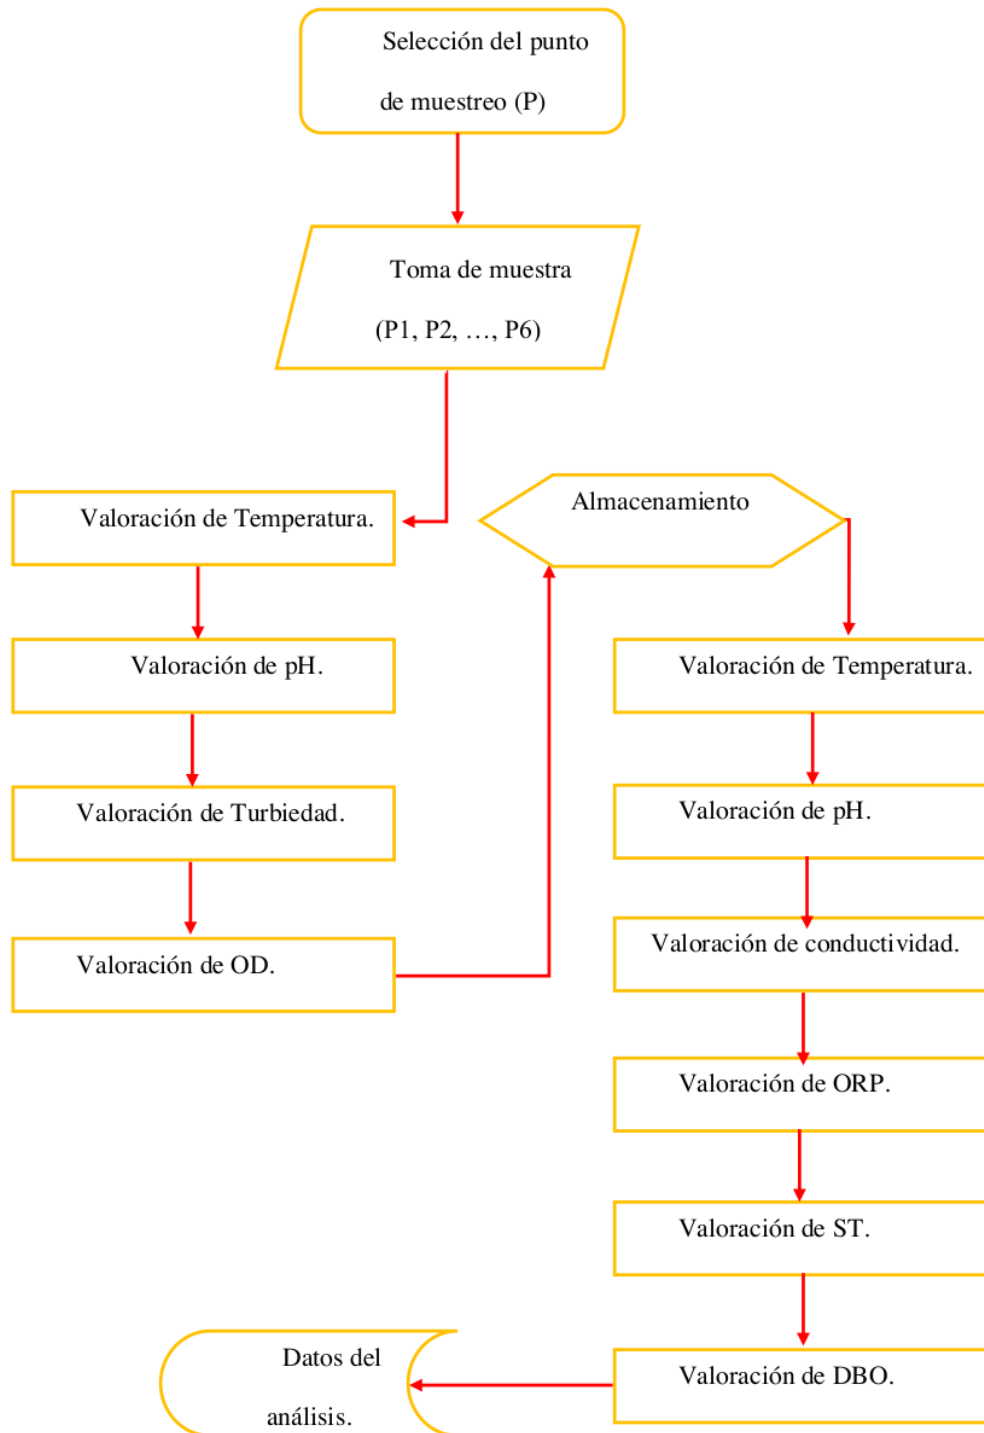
Selección del punto de muestreo (P)

Toma de muestra (P1, P2, …, P6)

Valoración de Temperatura.

Valoración de pH.

Valoración de Turbiedad.

Valoración de OD.

Almacenamiento

Valoración de Temperatura.

Valoración de pH.

Valoración de conductividad.

Valoración de ORP.

Valoración de ST.

Valoración de DBO.

Datos del análisis.